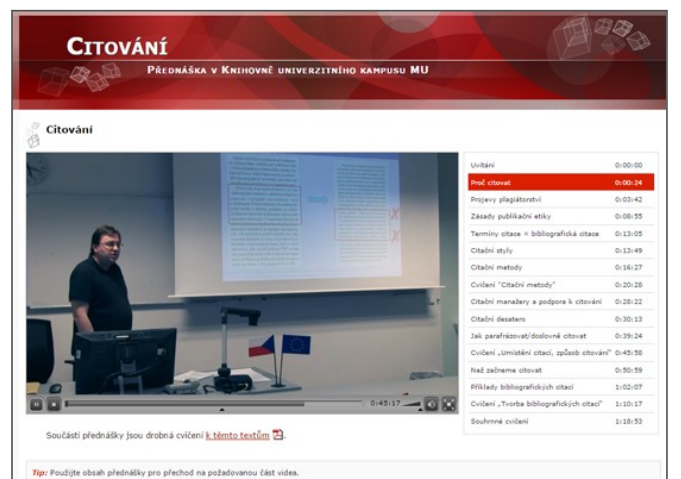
Citování

Přednáška v Knihovně univerzitního kampusu MU

Citování

| | |
|---|---|
| Uvítání | 0:00:00 |
| Proč citovat | 0:00:24 |
| Projevy plagiátorství | 0:03:42 |
| Zásady publikační etiky | 0:08:55 |
| Termíny citace × bibliografická citace | 0:13:05 |
| Citační styly | 0:13:49 |
| Citační metody | 0:16:27 |
| Cvičení "Citační metody" | 0:20:28 |
| Citační manažery a podpora k citování | 0:28:22 |
| Citační desatero | 0:30:13 |
| Jak parafrázovat/doslovně citovat | 0:39:24 |
| Cvičení „Umístění citací, způsob citování" | 0:45:58 |
| Než začneme citovat | 0:50:59 |
| Příklady bibliografických citací | 1:02:07 |
| Cvičení „Tvorba bibliografických citací" | 1:10:17 |
| Souhrnné cvičení | 1:18:53 |

0:45:17

Součástí přednášky jsou drobná cvičení k těmto textům.

Tip: Použijte obsah přednášky pro přechod na požadovanou část videa.